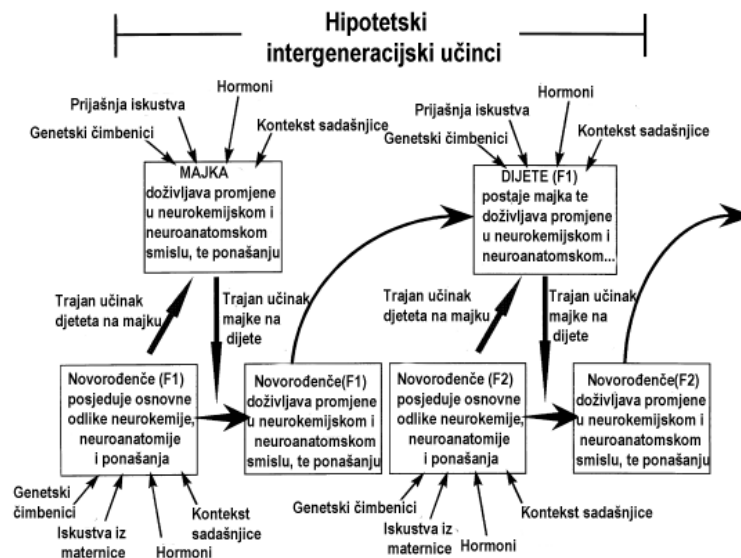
Hipotetski intergeneracijski učinci

Prijašnja iskustva
Hormoni
Genetski čimbenici
Kontekst sadašnjice

MAJKA doživljava promjene u neurokemijskom i neuroanatomskom smislu, te ponašanju

Trajan učinak djeteta na majku
Trajan učinak majke na dijete

Novorođenče (F1) posjeduje osnovne odlike neurokemije, neuroanatomije i ponašanja

Genetski čimbenici
Iskustva iz maternice
Hormoni
Kontekst sadašnjice

Novorođenče(F1) doživljava promjene u neurokemijskom i neuroanatomskom smislu, te ponašanju

Prijašnja iskustva
Hormoni
Genetski čimbenici
Kontekst sadašnjice

DIJETE (F1) postaje majka te doživljava promjene u neurokemijskom i neuroanatomskom...

Trajan učinak djeteta na majku
Trajan učinak majke na dijete

Novorođenče (F2) posjeduje osnovne odlike neurokemije, neuroanatomije i ponašanja

Genetski čimbenici
Iskustva iz maternice
Hormoni
Kontekst sadašnjice

Novorođenče(F2) doživljava promjene u neurokemijskom i neuroanatomskom smislu, te ponašanju